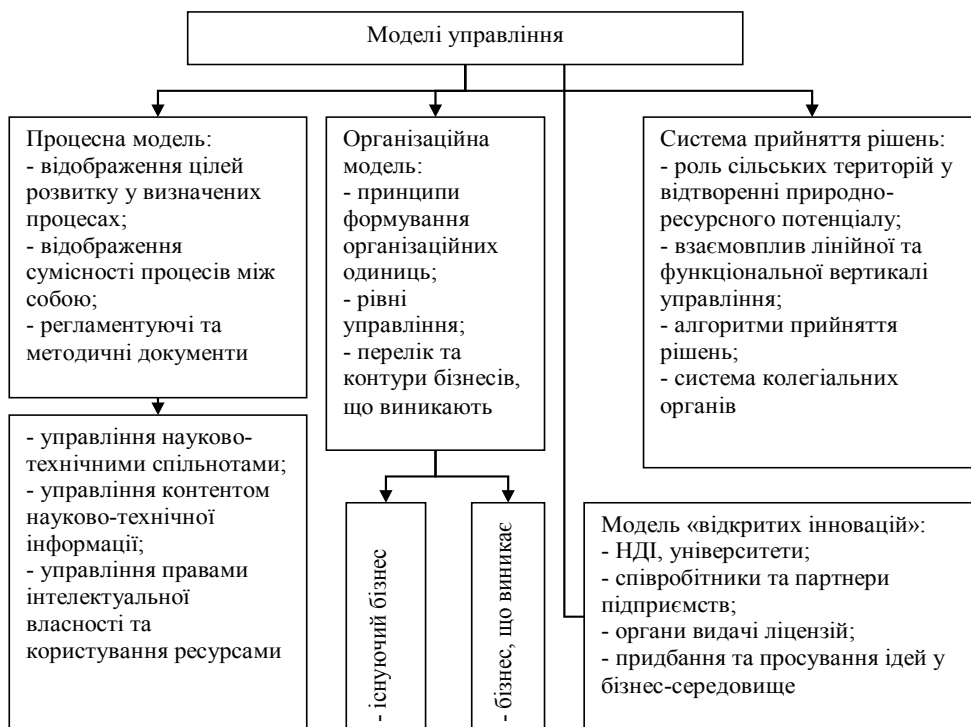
Моделі управління

Процесна модель:
- відображення цілей розвитку у визначених процесах;
- відображення сумісності процесів між собою;
- регламентуючі та методичні документи

- управління науково-технічними спільнотами;
- управління контентом науково-технічної інформації;
- управління правами інтелектуальної власності та користування ресурсами

Організаційна модель:
- принципи формування організаційних одиниць;
- рівні управління;
- перелік та контури бізнесів, що виникають

- існуючий бізнес

- бізнес, що виникає

Система прийняття рішень:
- роль сільських територій у відтворенні природно-ресурсного потенціалу;
- взаємовплив лінійної та функціональної вертикалі управління;
- алгоритми прийняття рішень;
- система колегіальних органів

Модель «відкритих інновацій»:
- НДІ, університети;
- співробітники та партнери підприємств;
- органи видачі ліцензій;
- придбання та просування ідей у бізнес-середовище